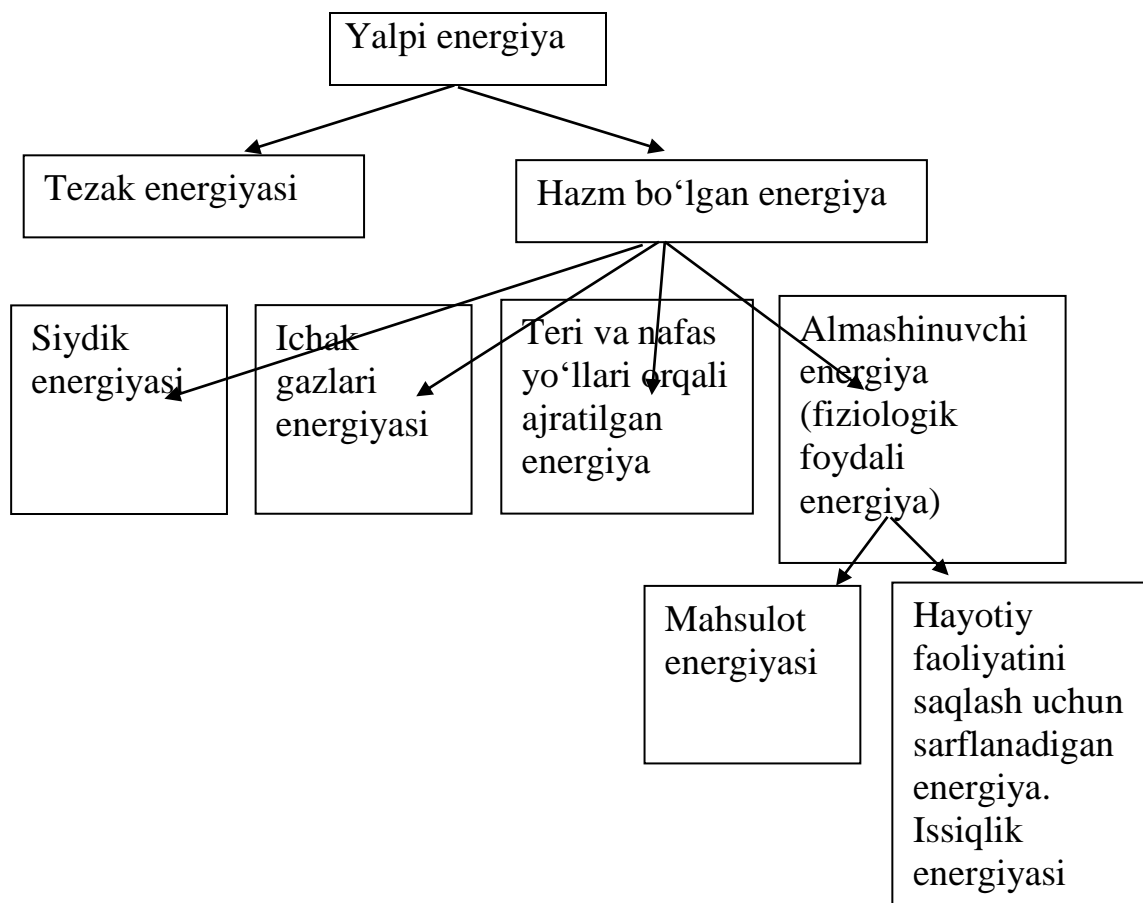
Yalpi energiya

Tezak energiyasi

Hazm bo‘lgan energiya

Siydik energiyasi

Ichak gazlari energiyasi

Teri va nafas yo‘llari orqali ajratilgan energiya

Almashinuvchi energiya (fiziologik foydali energiya)

Mahsulot energiyasi

Hayotiy faoliyatini saqlash uchun sarflanadigan energiya. Issiqlik energiyasi